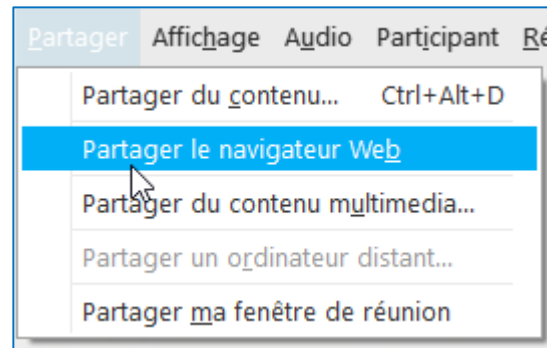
Partager Affichage Audio Participant Ré

Partager du contenu... Ctrl+Alt+D
Partager le navigateur Web
Partager du contenu multimedia...
Partager un ordinateur distant...
Partager ma fenêtre de réunion